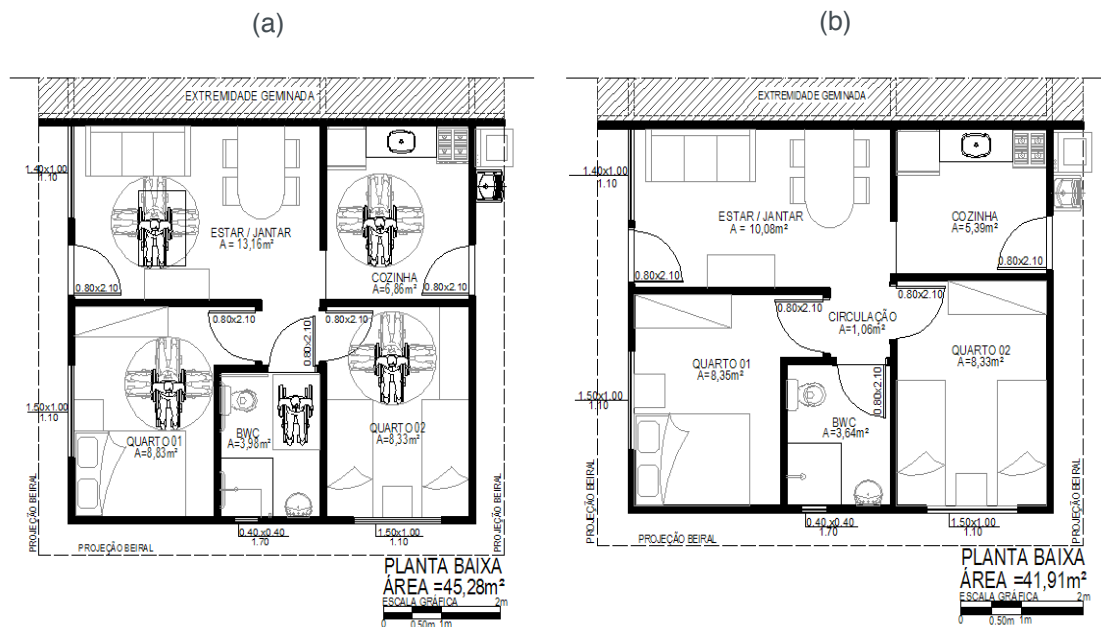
(a)

EXTREMIDADE GEMINADA

1.40x1.00
1.10

ESTAR / JANTAR
A = 13,16m²

0.80x2.10

COZINHA
A=6,86m²

0.80x2.10

0.80x2.10

0.80x2.10

0.80x2.10

1.50x1.00
1.10

QUARTO 01
A=8,83m²

BWC
A=3,98m²

QUARTO 02
A=8,33m²

PROJEÇÃO BEIRAL

PROJEÇÃO BEIRAL

PROJEÇÃO BEIRAL

0.40x0.40
1.70

1.50x1.00
1.10

PLANTA BAIXA
ÁREA =45,28m²
ESCALA GRÁFICA
0 0.50m 1m 2m

(b)

EXTREMIDADE GEMINADA

1.40x1.00
1.10

ESTAR / JANTAR
A = 10,08m²

COZINHA
A=5,39m²

0.80x2.10

0.80x2.10

0.80x2.10

0.80x2.10

CIRCULAÇÃO
A=1,06m²

QUARTO 01
A=8,35m²

QUARTO 02
A=8,33m²

1.50x1.00
1.10

0.80x2.10

BWC
A=3,64m²

PROJEÇÃO BEIRAL

PROJEÇÃO BEIRAL

PROJEÇÃO BEIRAL

0.40x0.40
1.70

1.50x1.00
1.10

PLANTA BAIXA
ÁREA =41,91m²
ESCALA GRÁFICA
0 0.50m 1m 2m